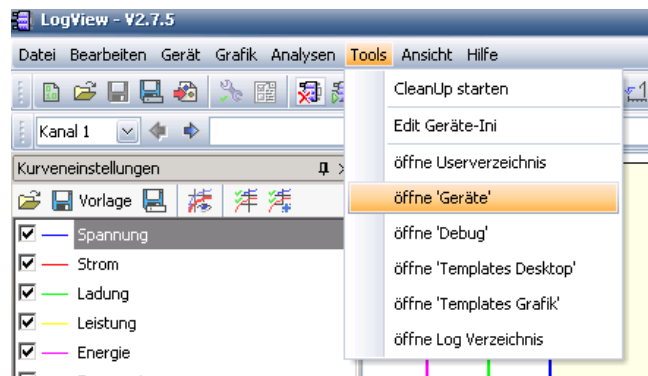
LogView - V2.7.5

Datei Bearbeiten Gerät Grafik Analysen Tools Ansicht Hilfe

Kanal 1

Kurveneinstellungen

Vorlage

Spannung
Strom
Ladung
Leistung
Energie

CleanUp starten
Edit Geräte-Ini
öffne Userverzeichnis
öffne 'Geräte'
öffne 'Debug'
öffne 'Templates Desktop'
öffne 'Templates Grafik'
öffne Log Verzeichnis